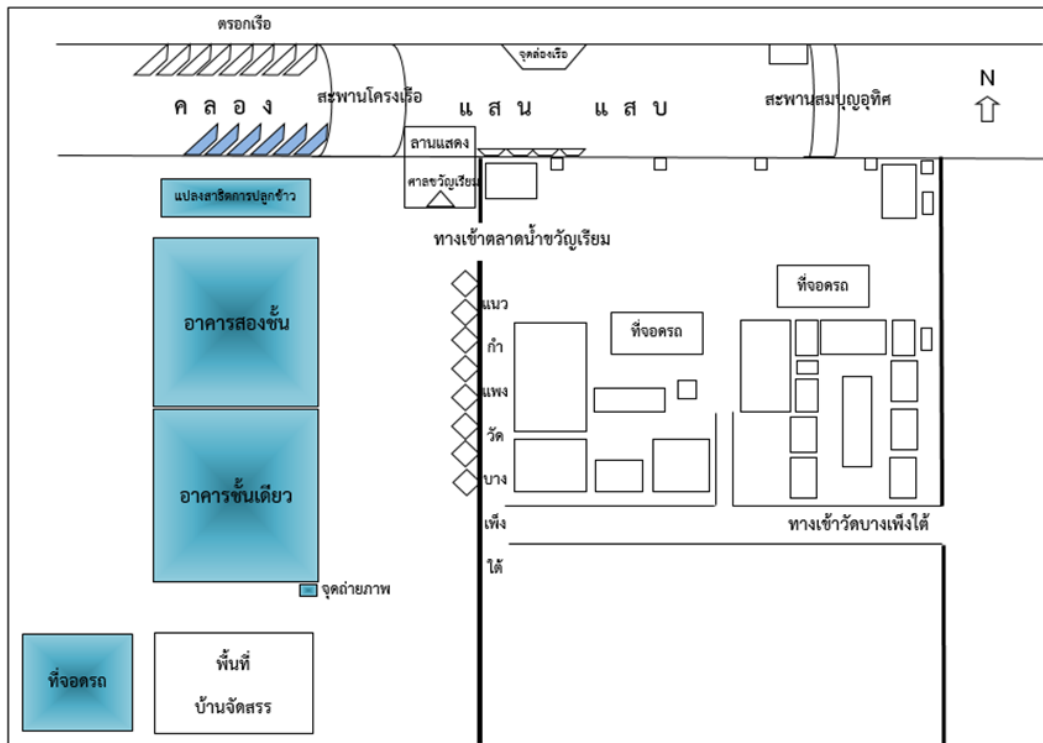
ตรอกเรือ

จุดล่องเรือ

N

ค ล อ ง

สะพานโครงเรือ

แ ส น  แ ส บ

สะพานสมบุญอุทิศ

ลานแสดง

ศาลขวัญเรียม

แปลงสาธิตการปลูกข้าว

ทางเข้าตลาดน้ำขวัญเรียม

ที่จอดรถ

อาคารสองชั้น

แนว

กำ

แพง

วัด

บาง

เพ็ง

ใต้

ที่จอดรถ

อาคารชั้นเดียว

ทางเข้าวัดบางเพ็งใต้

จุดถ่ายภาพ

ที่จอดรถ

พื้นที่

บ้านจัดสรร